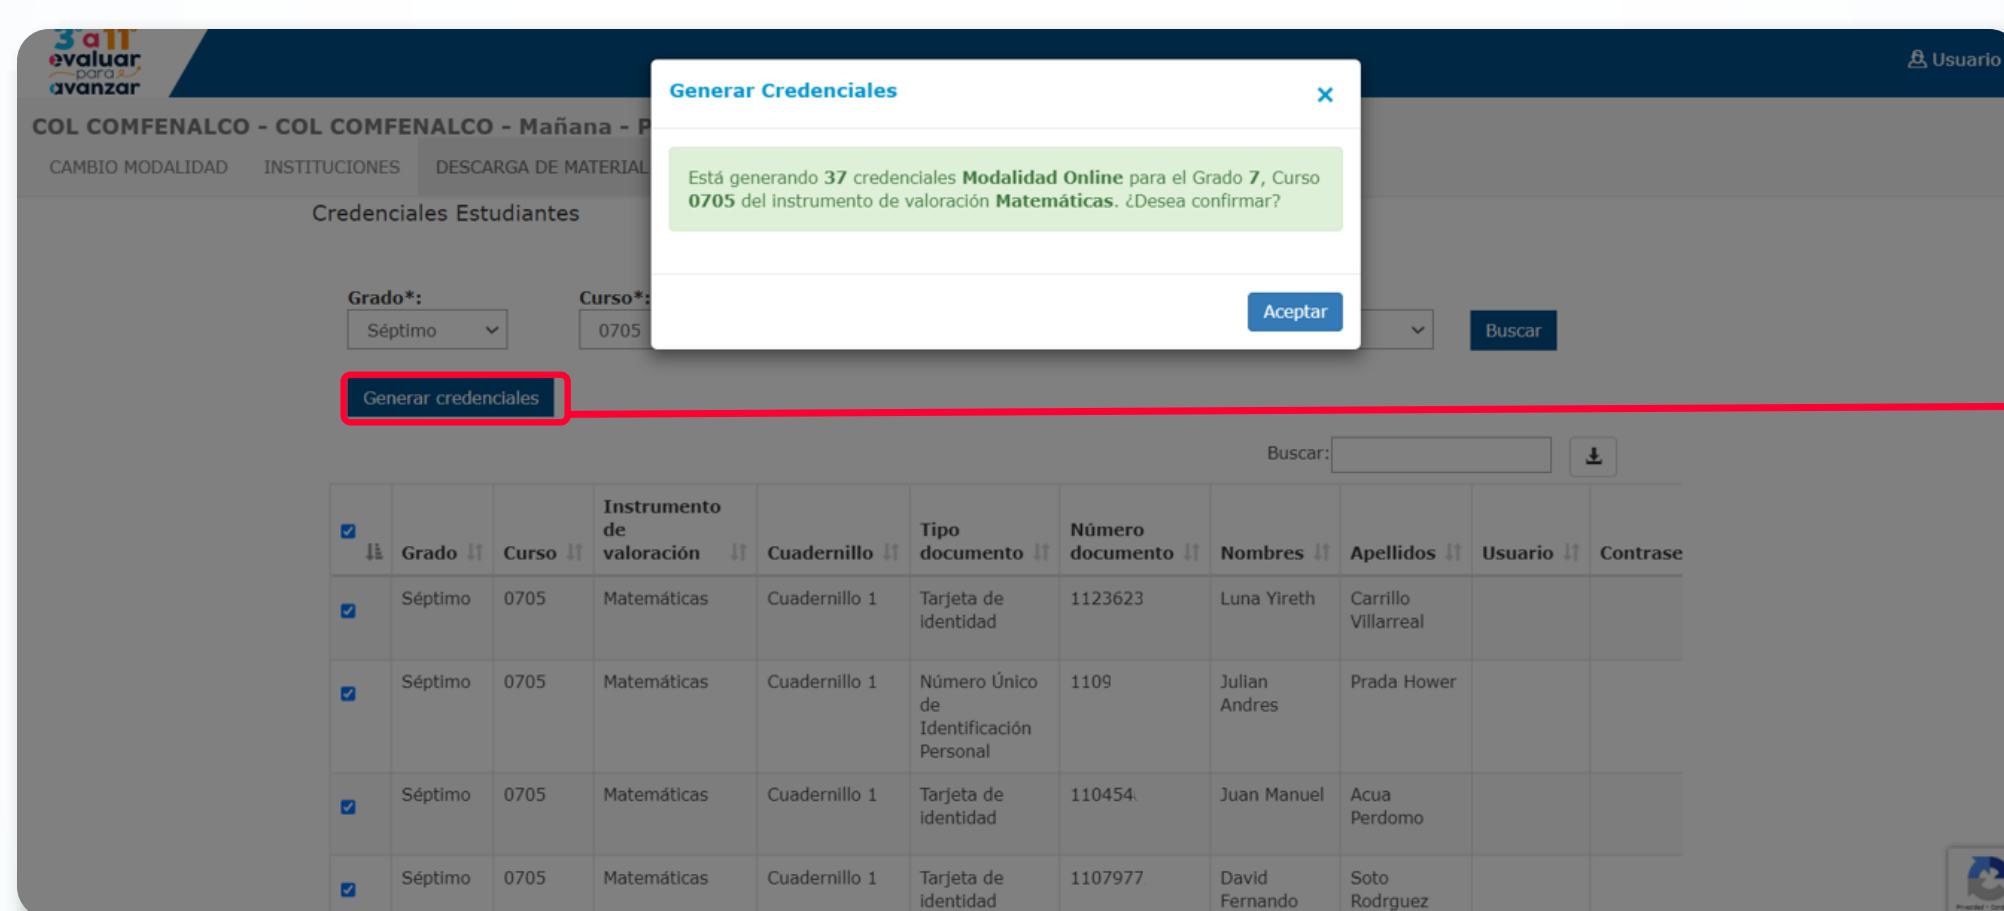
3 a 11
evaluar para avanzar

Usuario

COL COMFENALCO - COL COMFENALCO - Mañana - P

CAMBIO MODALIDAD INSTITUCIONES DESCARGA DE MATERIAL

Credenciales Estudiantes

Generar Credenciales ×

Está generando 37 credenciales Modalidad Online para el Grado 7, Curso 0705 del instrumento de valoración Matemáticas. ¿Desea confirmar?

Aceptar

Grado*: Séptimo
Curso*: 0705

Buscar

Generar credenciales

Buscar:

| | Grado | Curso | Instrumento de valoración | Cuadernillo | Tipo documento | Número documento | Nombres | Apellidos | Usuario | Contrase |
|---|---|---|---|---|---|---|---|---|---|---|
| | Séptimo | 0705 | Matemáticas | Cuadernillo 1 | Tarjeta de identidad | 1123623 | Luna Yireth | Carrillo Villarreal | | |
| | Séptimo | 0705 | Matemáticas | Cuadernillo 1 | Número Único de Identificación Personal | 1109 | Julian Andres | Prada Hower | | |
| | Séptimo | 0705 | Matemáticas | Cuadernillo 1 | Tarjeta de identidad | 110454 | Juan Manuel | Acua Perdomo | | |
| | Séptimo | 0705 | Matemáticas | Cuadernillo 1 | Tarjeta de identidad | 1107977 | David Fernando | Soto Rodrguez | | |